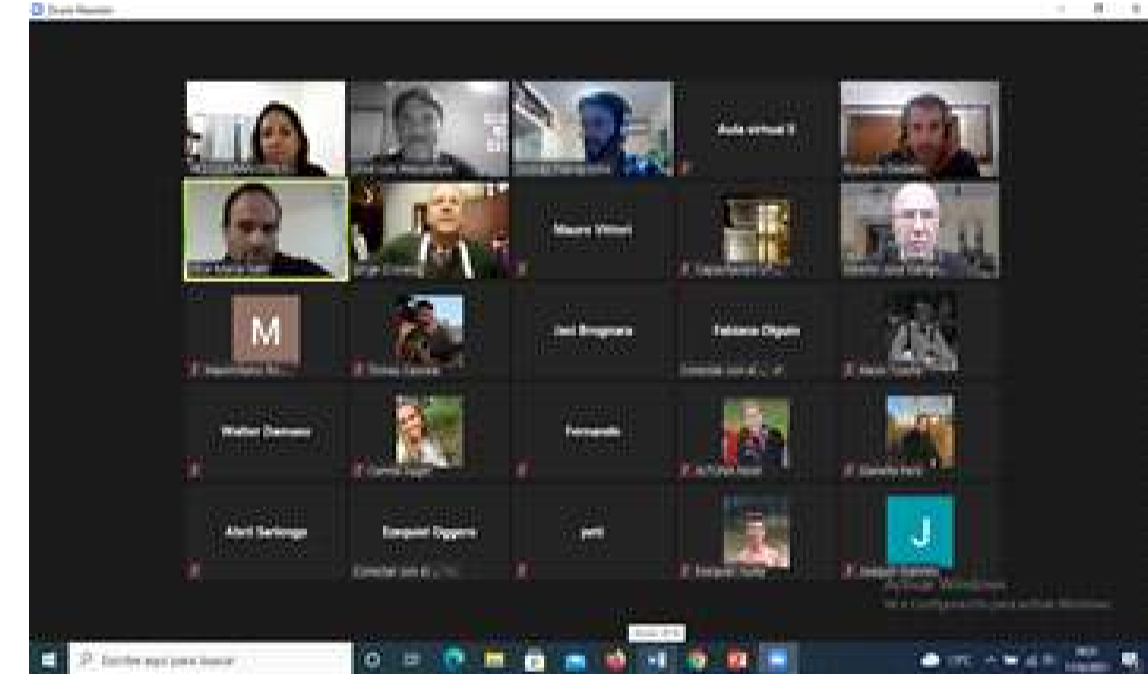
Zoom Reunión

Aula virtual 0

Mauro Vittori

M

Javi Bragnara

Fabiana Olguin

Walter Damaso

Fernando

Abril Sariongo

Ezequiel Oggero

patri

J

Activar Windows
Ve a Configuración para activar Windows.

Escribe aquí para buscar